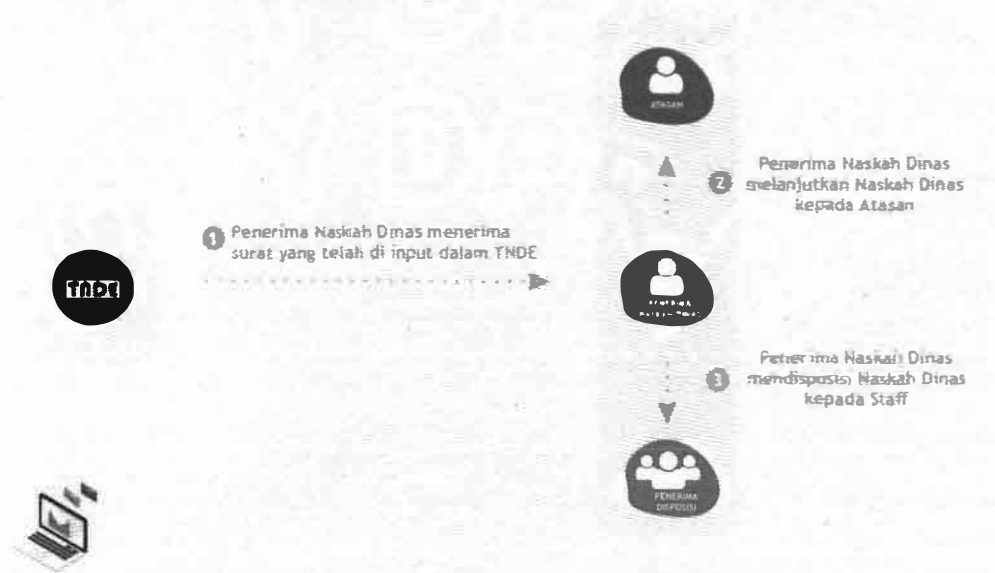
ATASAN

2 Penerima Naskah Dinas melanjutkan Naskah Dinas kepada Atasan

TNDE

1 Penerima Naskah Dinas menerima surat yang telah di input dalam TNDE

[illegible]

3 Penerima Naskah Dinas mendisposisi Naskah Dinas kepada Staff

PENERIMA DISPOSISI